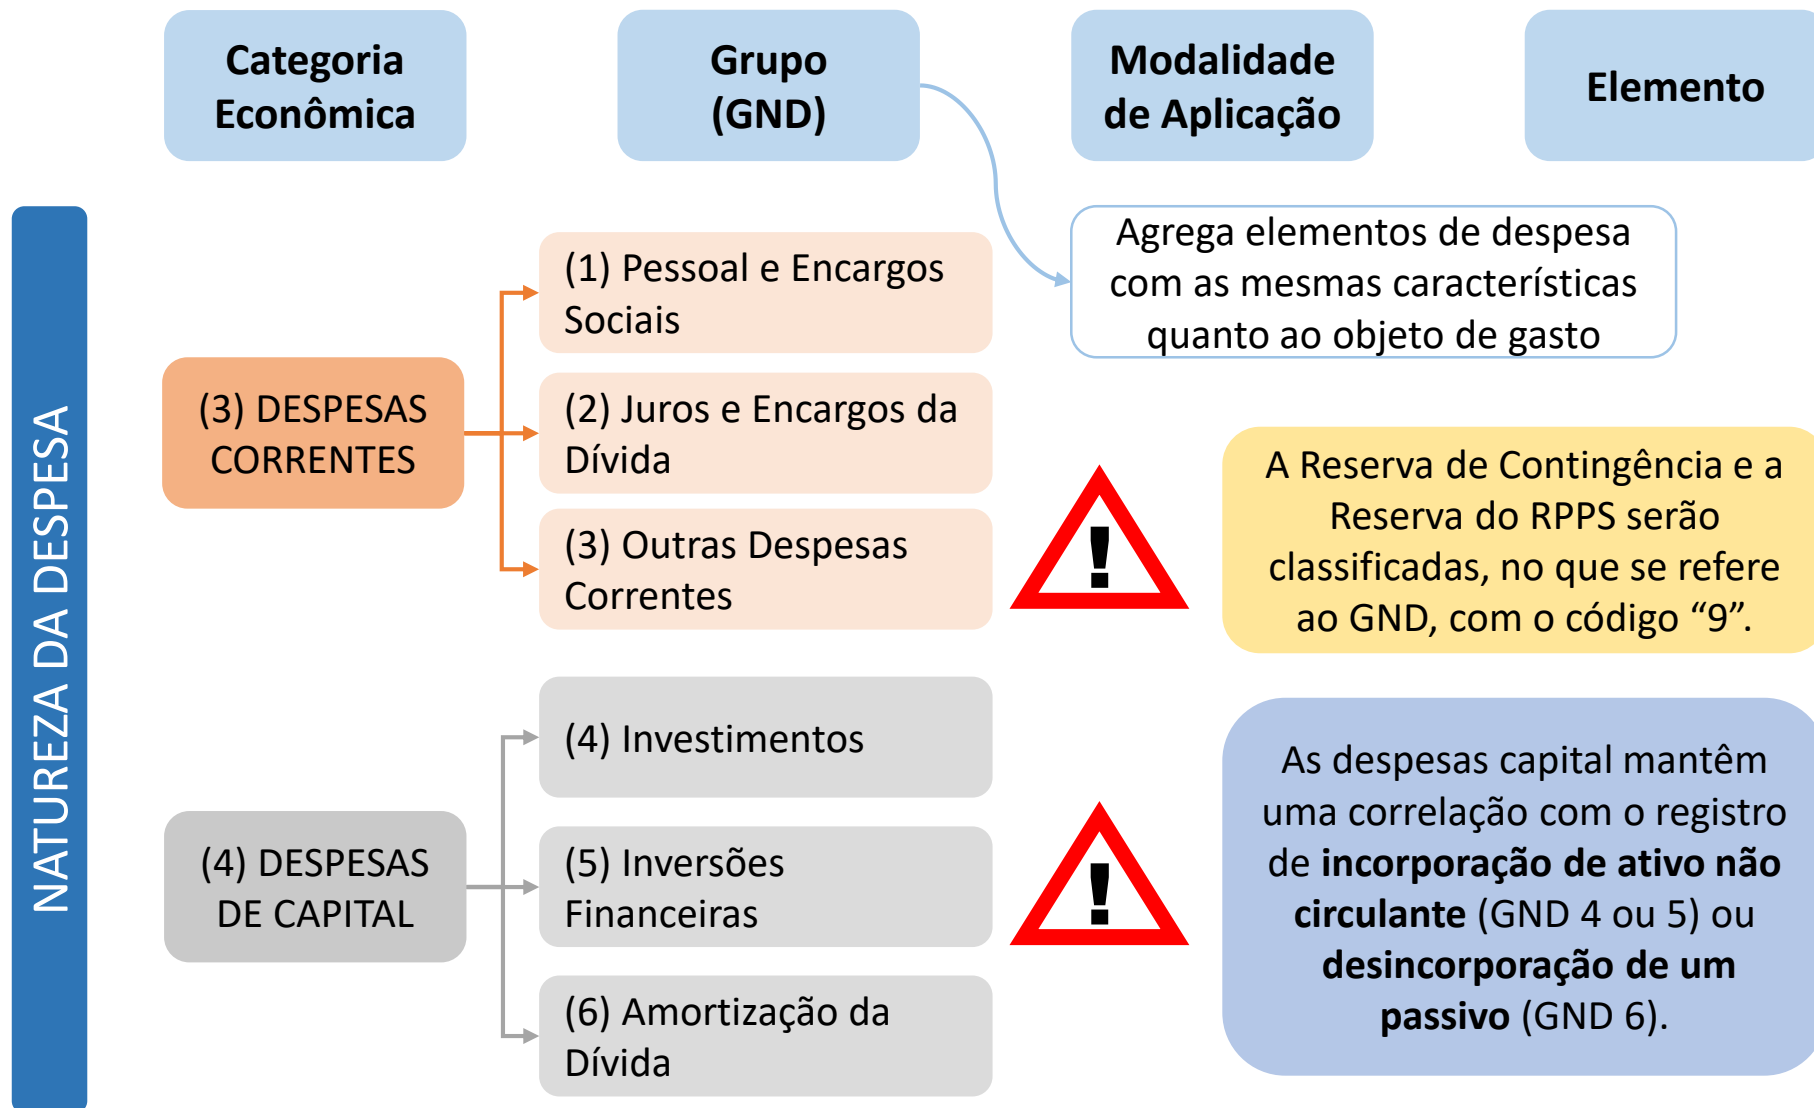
Categoria Econômica

Grupo (GND)

Modalidade de Aplicação

Elemento

NATUREZA DA DESPESA

Agrega elementos de despesa com as mesmas características quanto ao objeto de gasto

(3) DESPESAS CORRENTES

(1) Pessoal e Encargos Sociais

(2) Juros e Encargos da Dívida

(3) Outras Despesas Correntes

!

A Reserva de Contingência e a Reserva do RPPS serão classificadas, no que se refere ao GND, com o código “9”.

(4) DESPESAS DE CAPITAL

(4) Investimentos

(5) Inversões Financeiras

(6) Amortização da Dívida

!

As despesas capital mantêm uma correlação com o registro de **incorporação de ativo não circulante** (GND 4 ou 5) ou **desincorporação de um passivo** (GND 6).